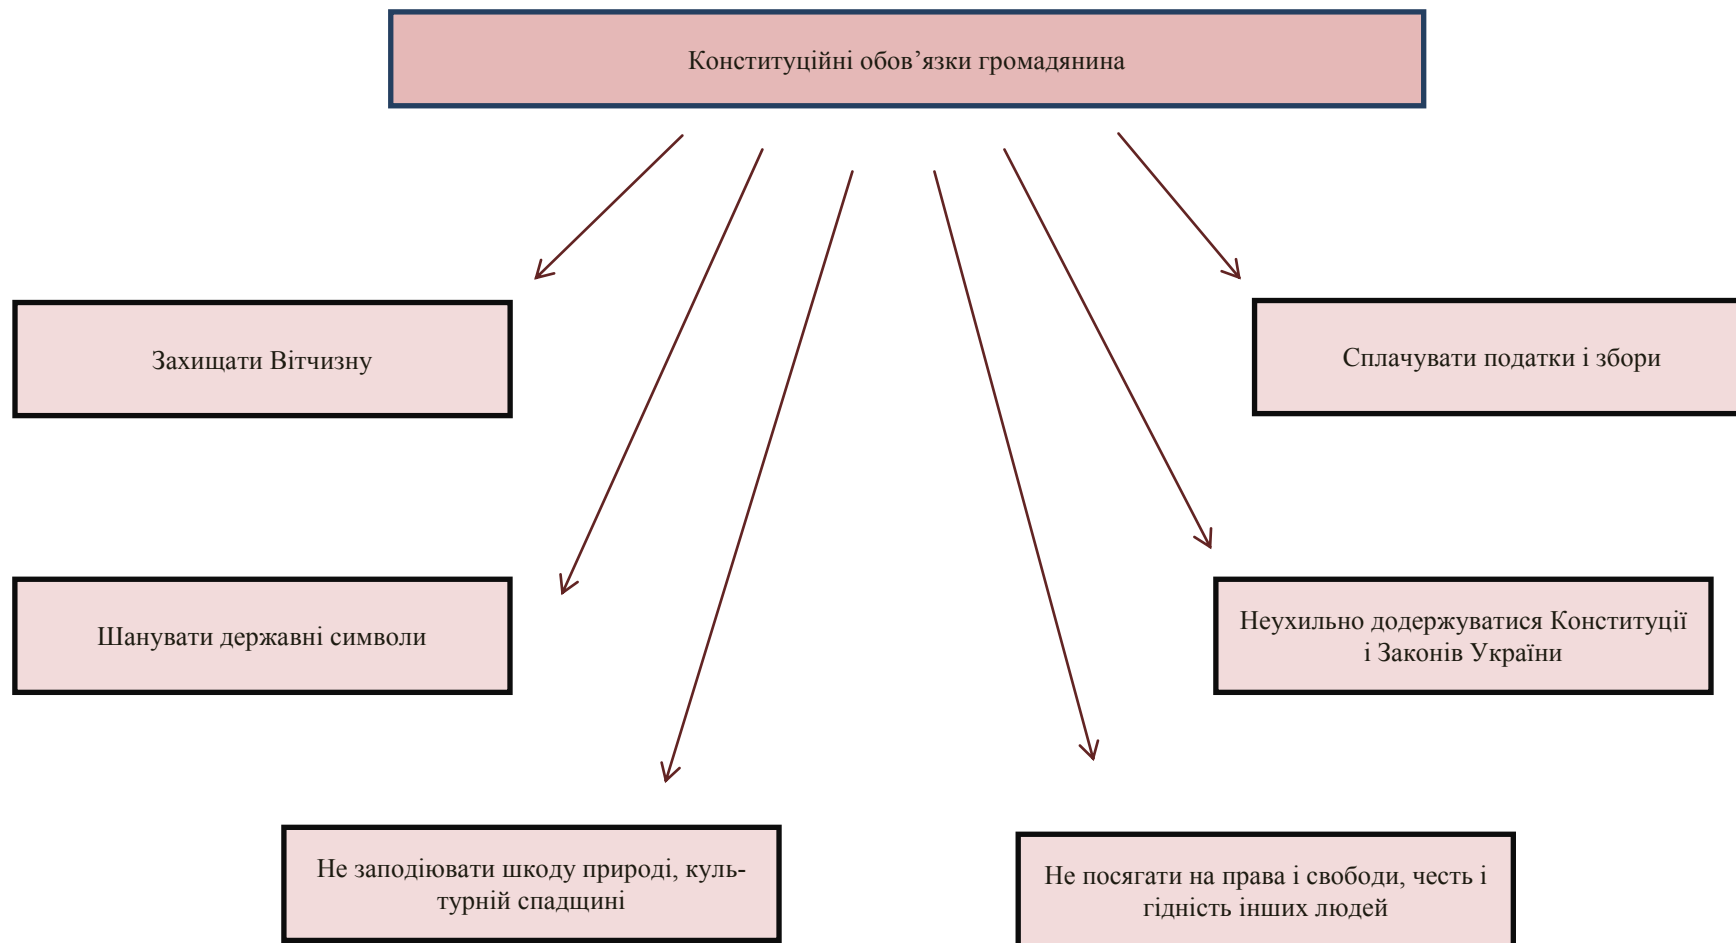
Конституційні обов’язки громадянина

Захищати Вітчизну

Сплачувати податки і збори

Шанувати державні символи

Неухильно додержуватися Конституції і Законів України

Не заподіювати шкоду природі, культурній спадщині

Не посягати на права і свободи, честь і гідність інших людей